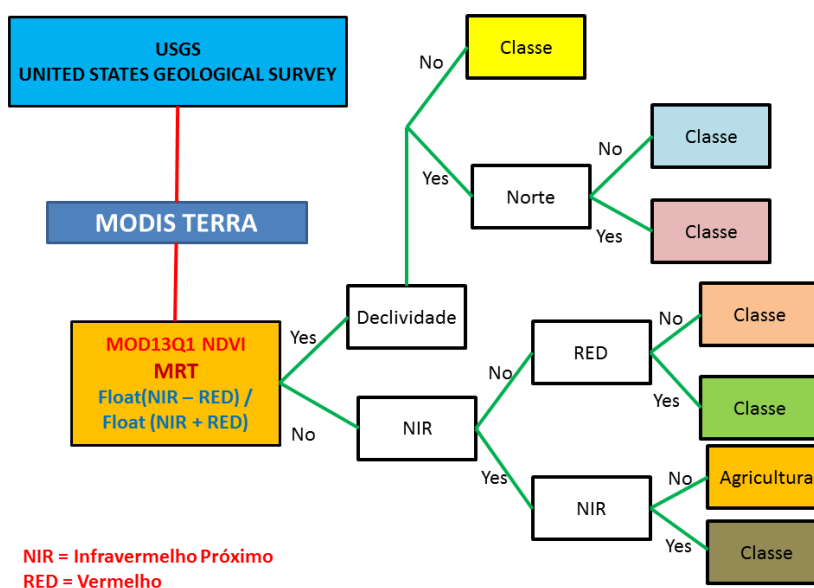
USGS
UNITED STATES GEOLOGICAL SURVEY

MODIS TERRA

MOD13Q1 NDVI
MRT
Float(NIR – RED) / Float (NIR + RED)

Yes
Declividade

No
Classe

Yes
Norte

No
Classe

Yes
Classe

No
NIR

No
RED

No
Classe

Yes
Classe

Yes
NIR

No
Agricultura

Yes
Classe

NIR = Infravermelho Próximo
RED = Vermelho